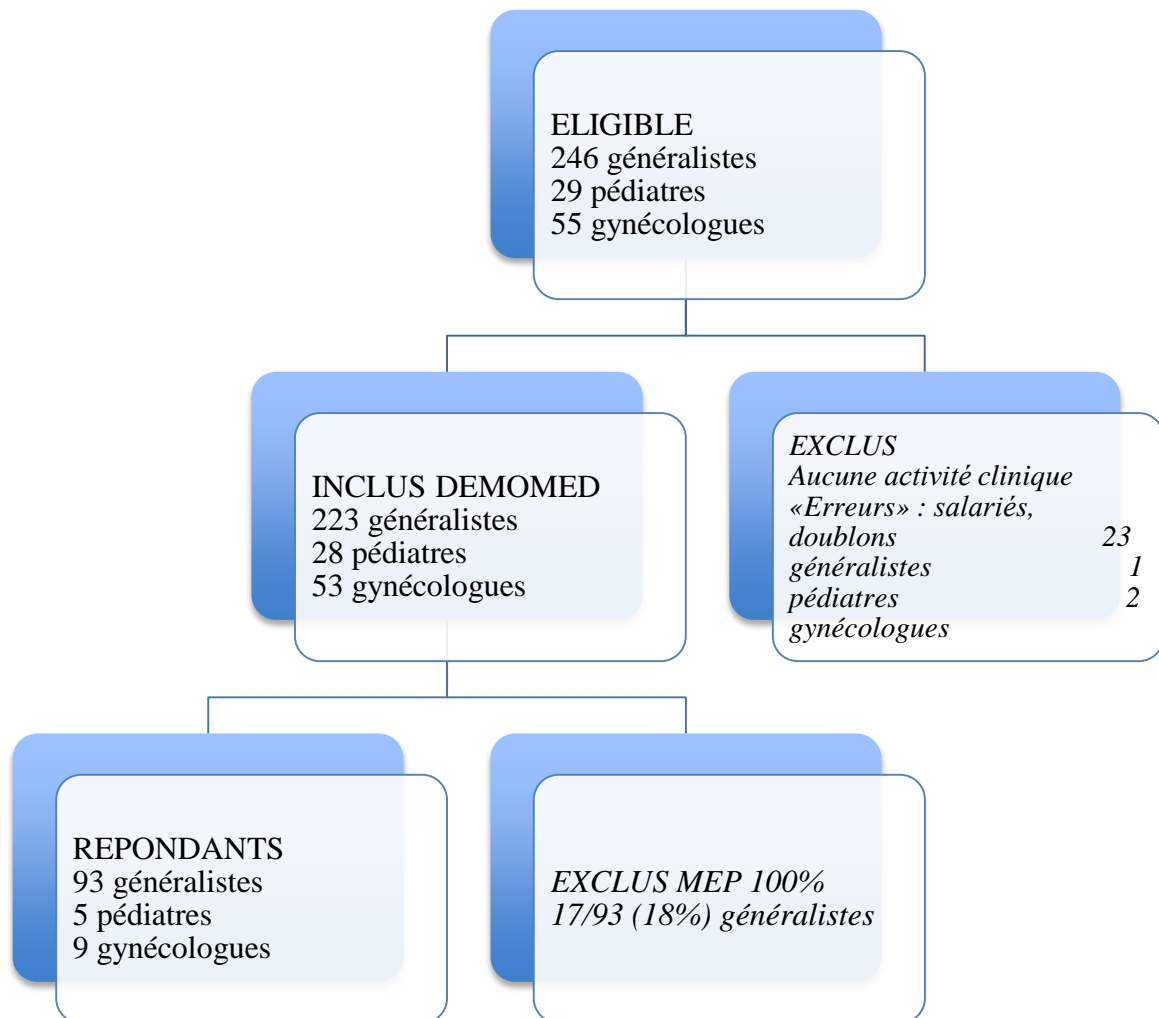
ELIGIBLE
246 généralistes
29 pédiatres
55 gynécologues

INCLUS DEMOMED
223 généralistes
28 pédiatres
53 gynécologues

*EXCLUS*
*Aucune activité clinique*
*«Erreurs» : salariés, doublons 23 généralistes 1 pédiatres 2 gynécologues*

REPONDANTS
93 généralistes
5 pédiatres
9 gynécologues

*EXCLUS MEP 100%*
*17/93 (18%) généralistes*